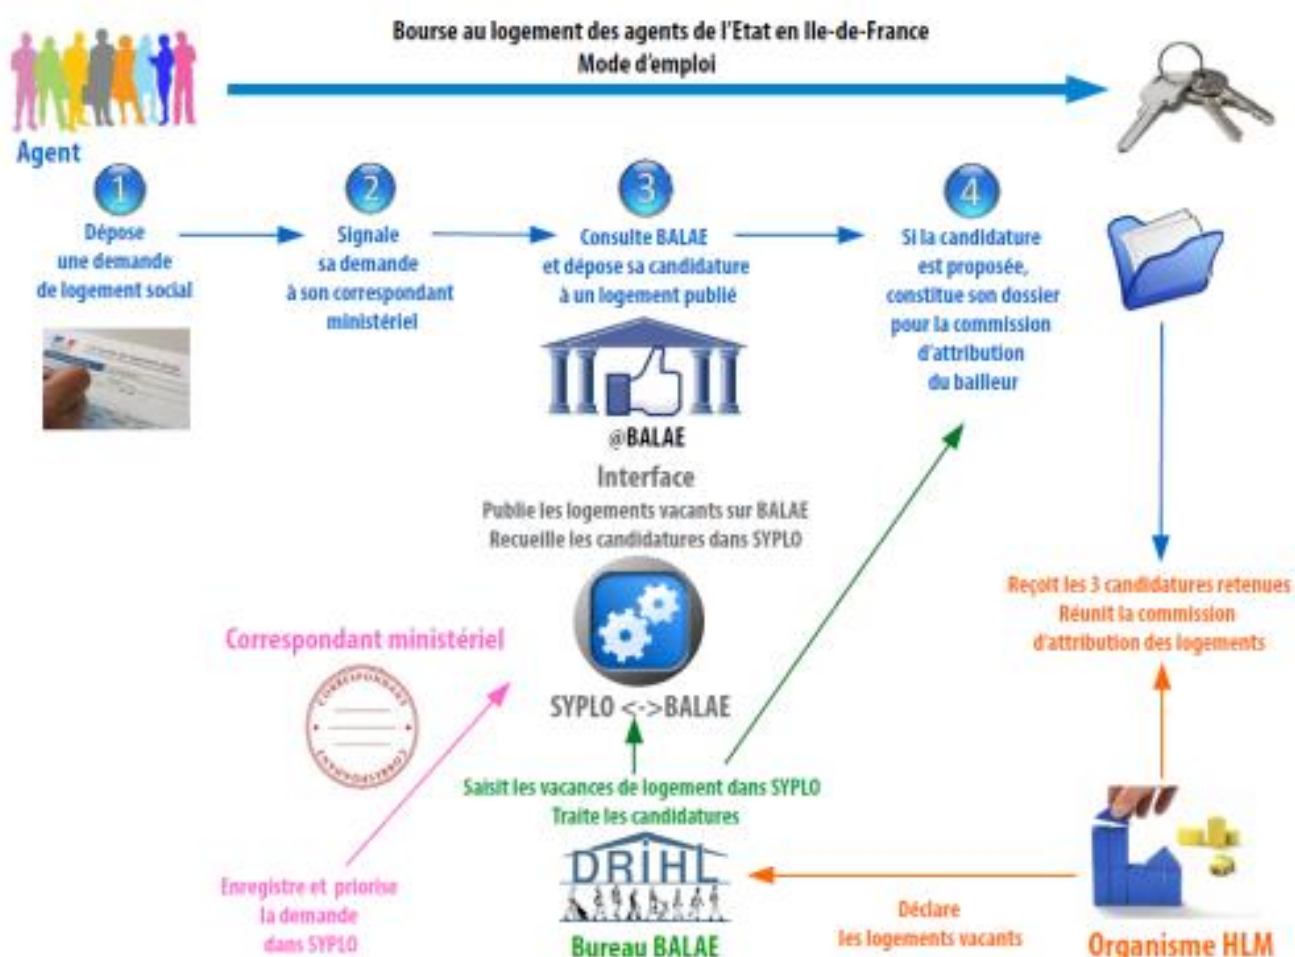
Bourse au logement des agents de l'Etat en Ile-de-France
Mode d'emploi

Agent

1
Dépose une demande de logement social

2
Signale sa demande à son correspondant ministériel

3
Consulte BALAE et dépose sa candidature à un logement publié

4
Si la candidature est proposée, constitue son dossier pour la commission d'attribution du bailleur

@BALAE
Interface
Publie les logements vacants sur BALAE
Recueille les candidatures dans SYPLO

SYPLO <->BALAE

Correspondant ministériel

Enregistre et priorise la demande dans SYPLO

Saisit les vacances de logement dans SYPLO
Traite les candidatures

DRIHL
Bureau BALAE

Reçoit les 3 candidatures retenues
Réunit la commission d'attribution des logements

Déclare les logements vacants

Organisme HLM